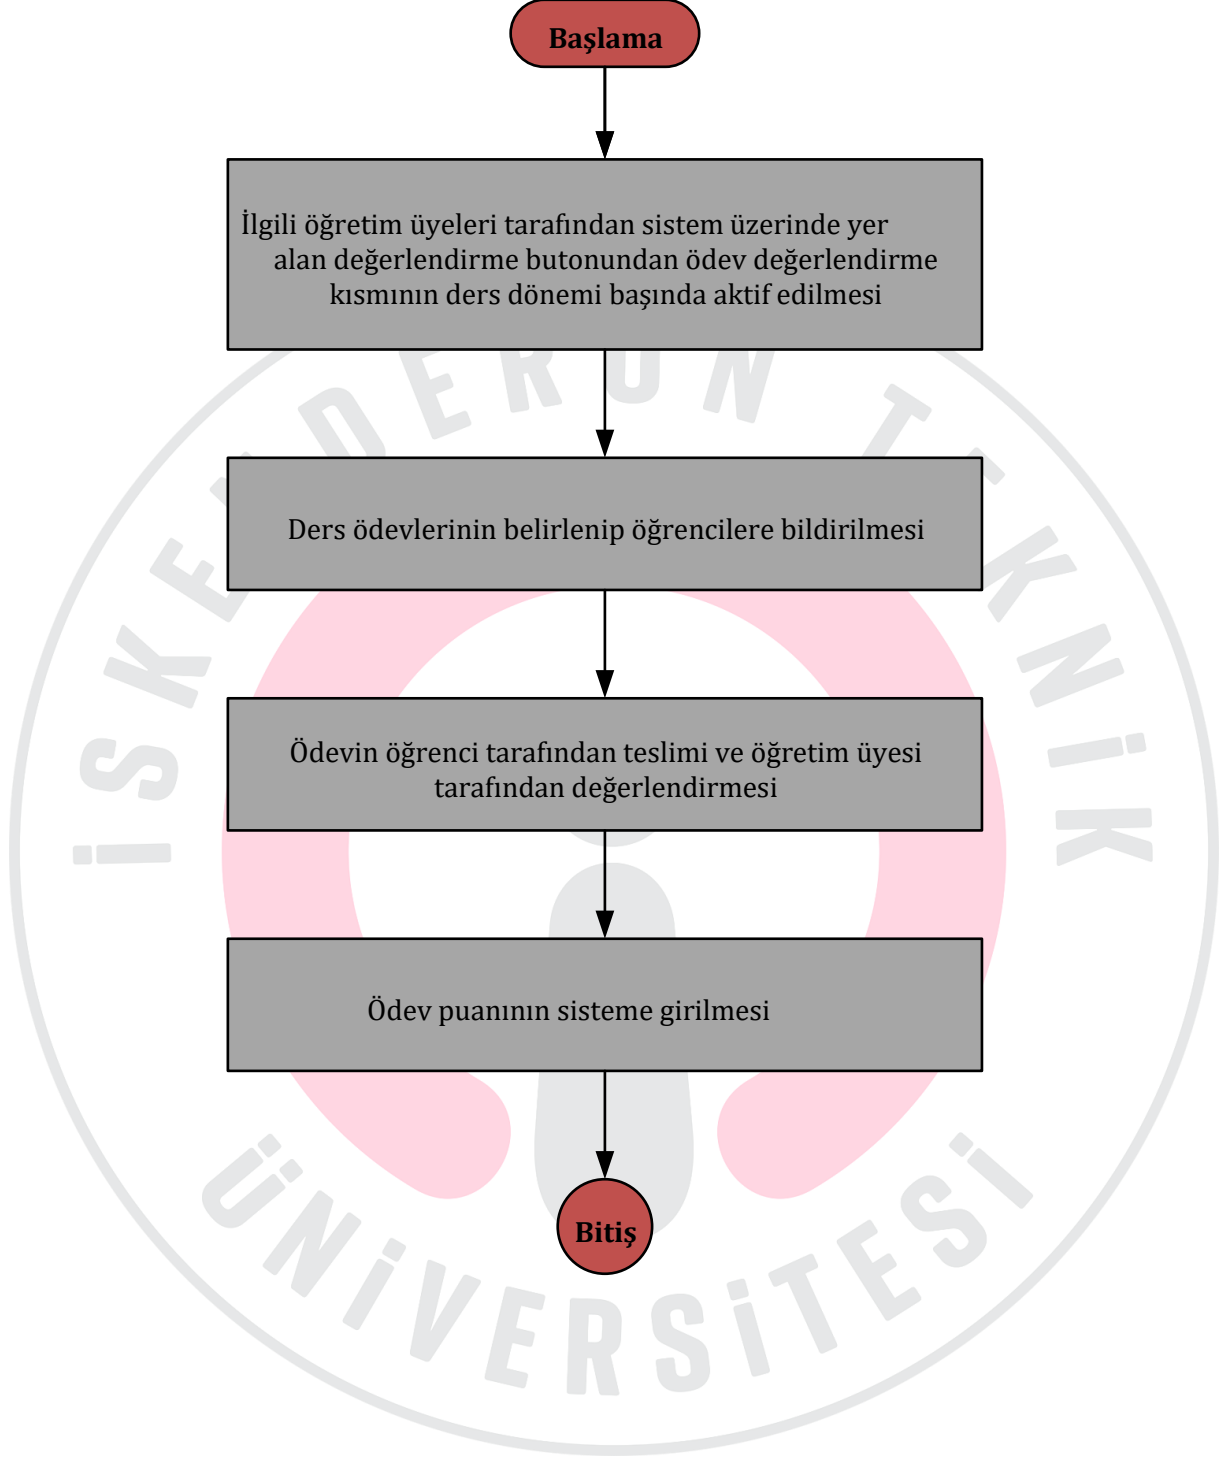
Başlama

İlgili öğretim üyeleri tarafından sistem üzerinde yer alan değerlendirme butonundan ödev değerlendirme kısmının ders dönemi başında aktif edilmesi

Ders ödevlerinin belirlenip öğrencilere bildirilmesi

Ödevin öğrenci tarafından teslimi ve öğretim üyesi tarafından değerlendirmesi

Ödev puanının sisteme girilmesi

Bitiş

İSKENDERUN TEKNİK ÜNİVERSİTESİ